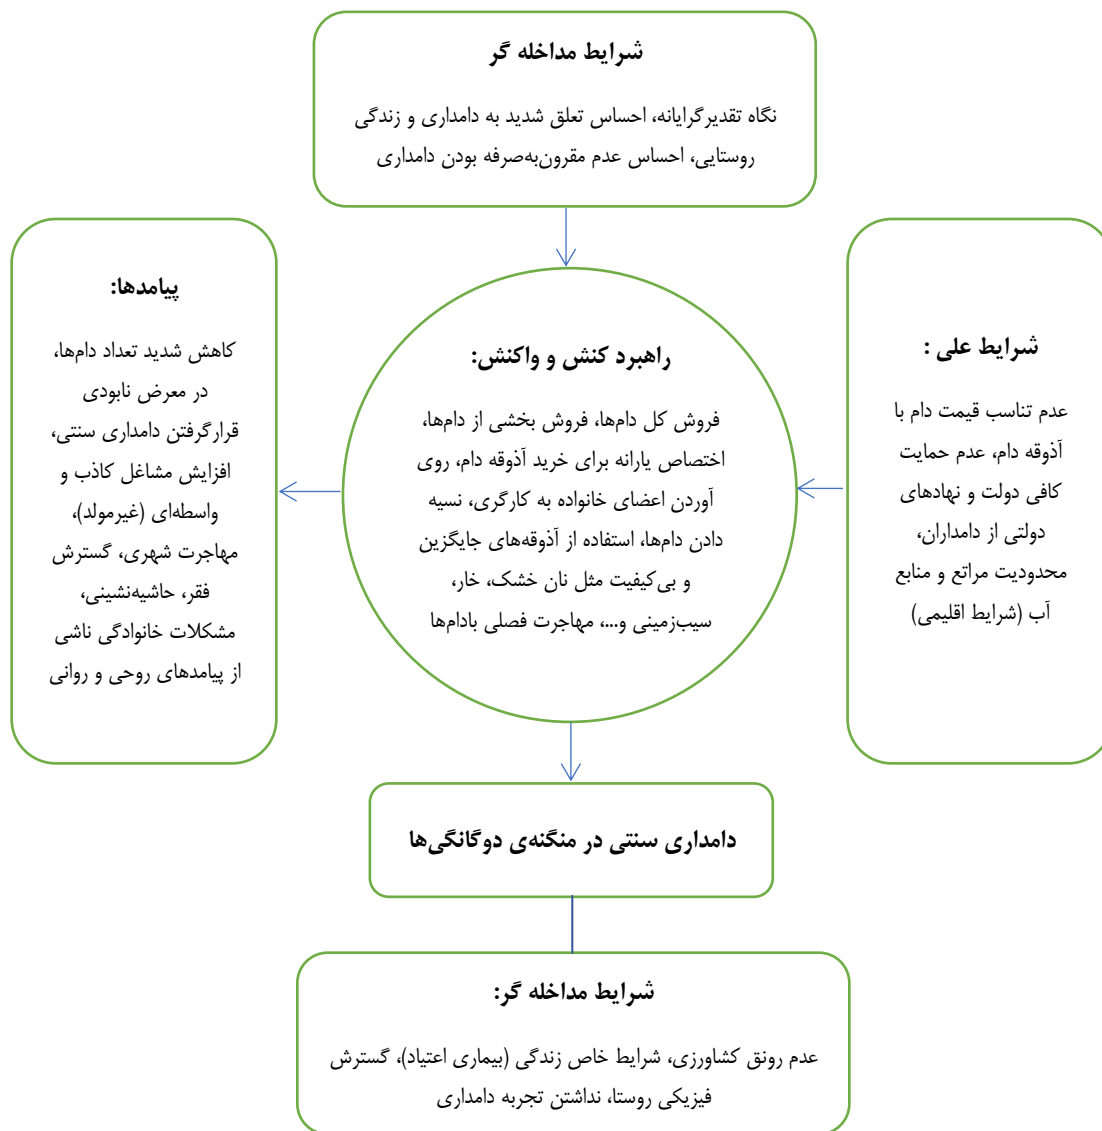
شرایط مداخله گر

نگاه تقدیرگرایانه، احساس تعلق شدید به دامداری و زندگی روستایی، احساس عدم مقرون‌به‌صرفه بودن دامداری

شرایط علی :

عدم تناسب قیمت دام با آذوقه دام، عدم حمایت کافی دولت و نهادهای دولتی از دامداران، محدودیت مراتع و منابع آب (شرایط اقلیمی)

راهبرد کنش و واکنش:

فروش کل دامها، فروش بخشی از دامها، اختصاص یارانه برای خرید آذوقه دام، روی آوردن اعضای خانواده به کارگری، نسیه دادن دامها، استفاده از آذوقه‌های جایگزین و بی‌کیفیت مثل نان خشک، خار، سیب‌زمینی و...، مهاجرت فصلی بادامها

پیامدها:

کاهش شدید تعداد دامها، در معرض نابودی قرارگرفتن دامداری سنتی، افزایش مشاغل کاذب و واسطه‌ای (غیرمولد)، مهاجرت شهری، گسترش فقر، حاشیه‌نشینی، مشکلات خانوادگی ناشی از پیامدهای روحی و روانی

دامداری سنتی در منگنه‌ی دوگانگی‌ها

شرایط مداخله گر:

عدم رونق کشاورزی، شرایط خاص زندگی (بیماری اعتیاد)، گسترش فیزیکی روستا، نداشتن تجربه دامداری